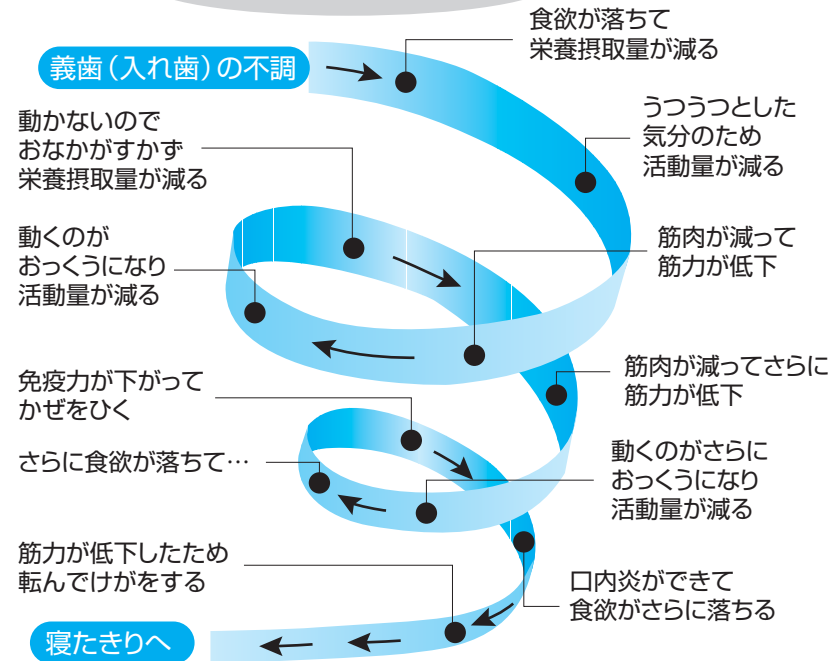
義歯（入れ歯）の不調

食欲が落ちて
栄養摂取量が減る

うつうつとした
気分のため
活動量が減る

動かないので
おなかがすかず
栄養摂取量が減る

動くのが
おっくうになり
活動量が減る

筋肉が減って
筋力が低下

筋肉が減ってさらに
筋力が低下

免疫力が下がって
かぜをひく

さらに食欲が落ちて…

動くのがさらに
おっくうになり
活動量が減る

筋力が低下したため
転んでけがをする

口内炎ができて
食欲がさらに落ちる

寝たきりへ